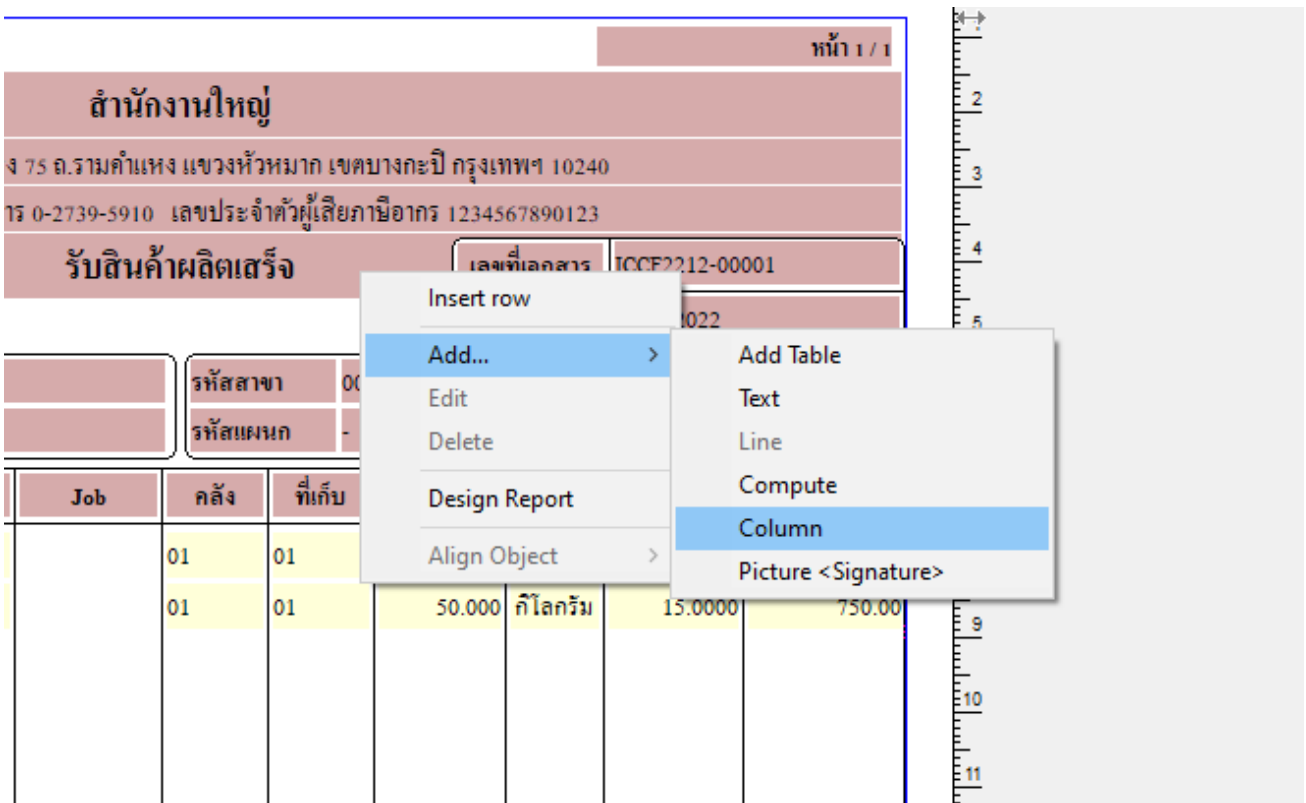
หน้า 1 / 1

สำนักงานใหญ่

ง 75 ถ.รามคำแหง แขวงหัวหมาก เขตบางกะปิ กรุงเทพฯ 10240

าร 0-2739-5910 เลขประจำตัวผู้เสียภาษีอากร 1234567890123

รับสินค้าผลิตเสร็จ

เลขที่เอกสาร ICCF2212-00001

2022

รหัสสาขา 00

รหัสแผนก -

| Job | คลัง | ที่เก็บ | | | | |
|---|---|---|---|---|---|---|
| | 01 | 01 | | | | |
| | 01 | 01 | 50.000 | กิโลกรัม | 15.0000 | 750.00 |

Insert row
Add...
Edit
Delete
Design Report
Align Object

Add Table
Text
Line
Compute
Column
Picture <Signature>

2
3
4
5
9
10
11